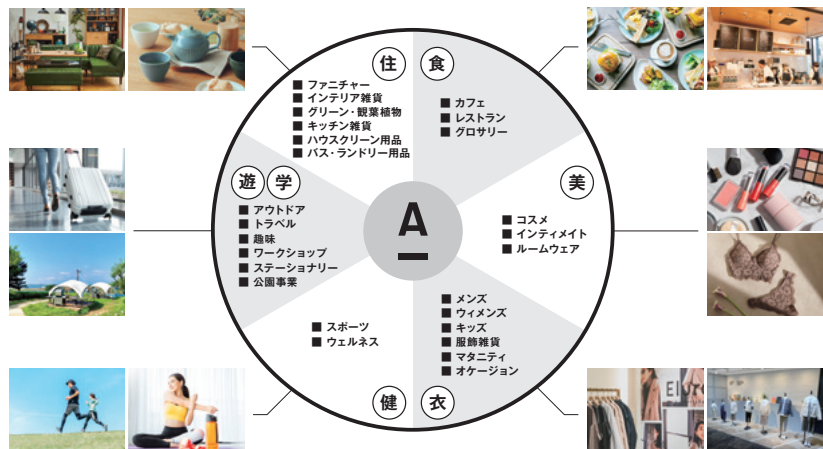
住 食

■ ファニチャー
■ インテリア雑貨
■ グリーン・観葉植物
■ キッチン雑貨
■ ハウスクリーン用品
■ バス・ランドリー用品

■ カフェ
■ レストラン
■ グロサリー

美

■ コスメ
■ インティメイト
■ ルームウェア

遊 学

■ アウトドア
■ トラベル
■ 趣味
■ ワークショップ
■ ステーショナリー
■ 公園事業

A

■ メンズ
■ ウィメンズ
■ キッズ
■ 服飾雑貨
■ マタニティ
■ オケージョン

■ スポーツ
■ ウェルネス

健 衣